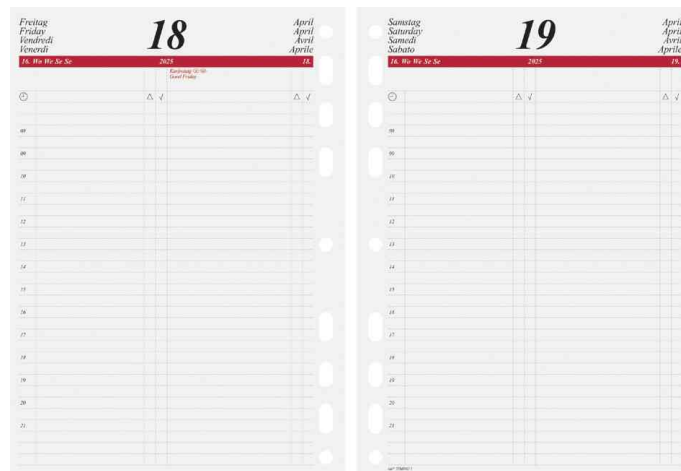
Freitag
Friday
Vendredi
Venerdì

18

April
April
Avril
Aprile

16. Wo We Se Se　2025　18.

Karfreitag (CH/D)
Good Friday

△ √　△ √

07
08
09
10
11
12
13
14
15
16
17
18
19
20
21

Samstag
Saturday
Samedi
Sabato

19

April
April
Avril
Aprile

16. Wo We Se Se　2025　19.

△ √　△ √

07
08
09
10
11
12
13
14
15
16
17
18
19
20
21

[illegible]